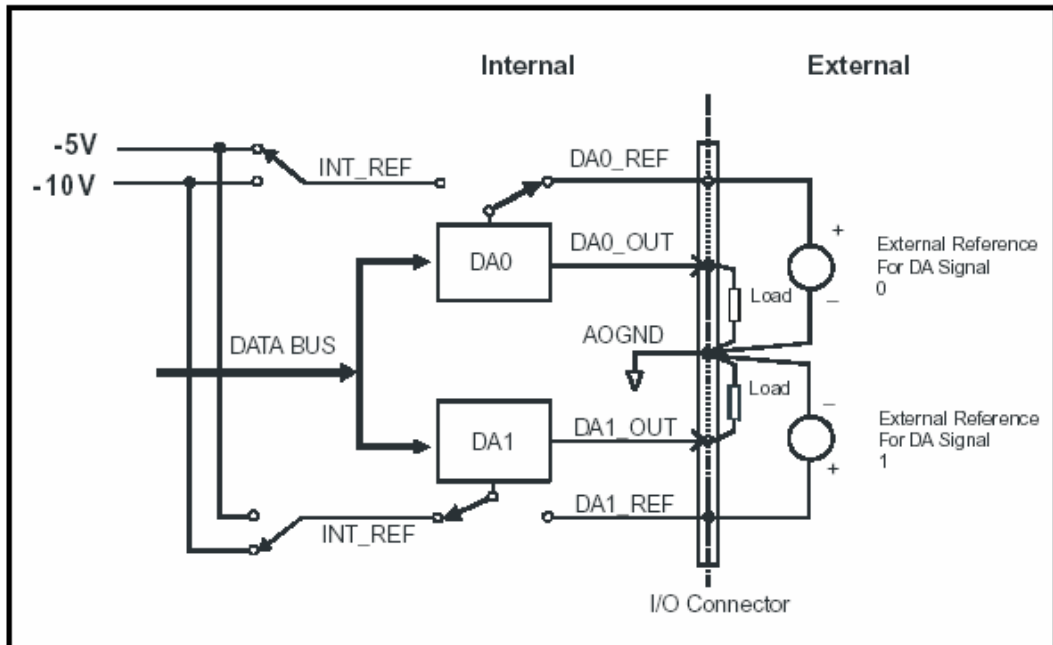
Internal

External

-5V

-10V

INT_REF

DA0_REF

DA0

DA0_OUT

+

External Reference For DA Signal 0

Load

–

DATA BUS

AOGND

Load

–

External Reference For DA Signal 1

DA1

DA1_OUT

+

DA1_REF

INT_REF

I/O Connector